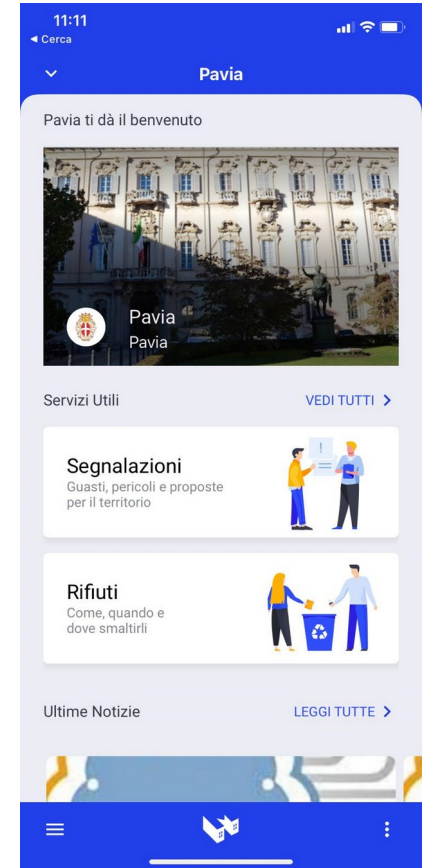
11:11
◂ Cerca

Pavia

Pavia ti dà il benvenuto

Pavia
Pavia

Servizi Utili
VEDI TUTTI >

Segnalazioni
Guasti, pericoli e proposte per il territorio

Rifiuti
Come, quando e dove smaltirli

Ultime Notizie
LEGGI TUTTE >